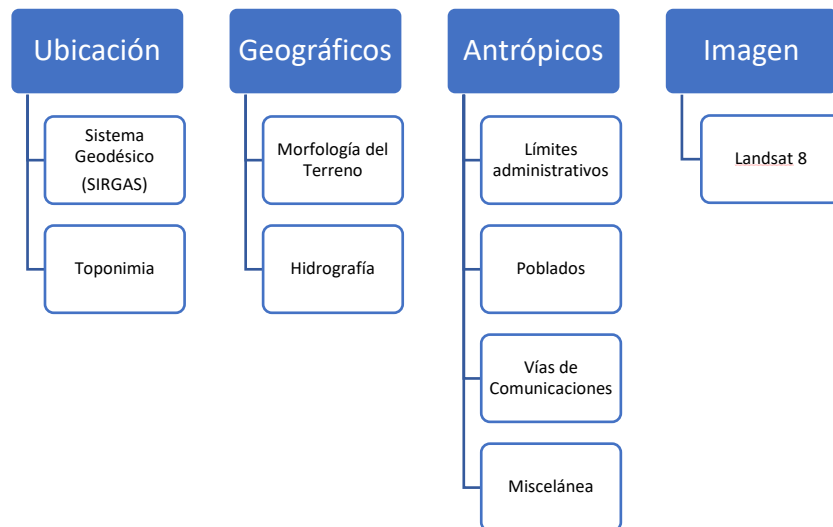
Ubicación

Sistema Geodésico (SIRGAS)

Toponimia

Geográficos

Morfología del Terreno

Hidrografía

Antrópicos

Límites administrativos

Poblados

Vías de Comunicaciones

Miscelánea

Imagen

Landsat 8